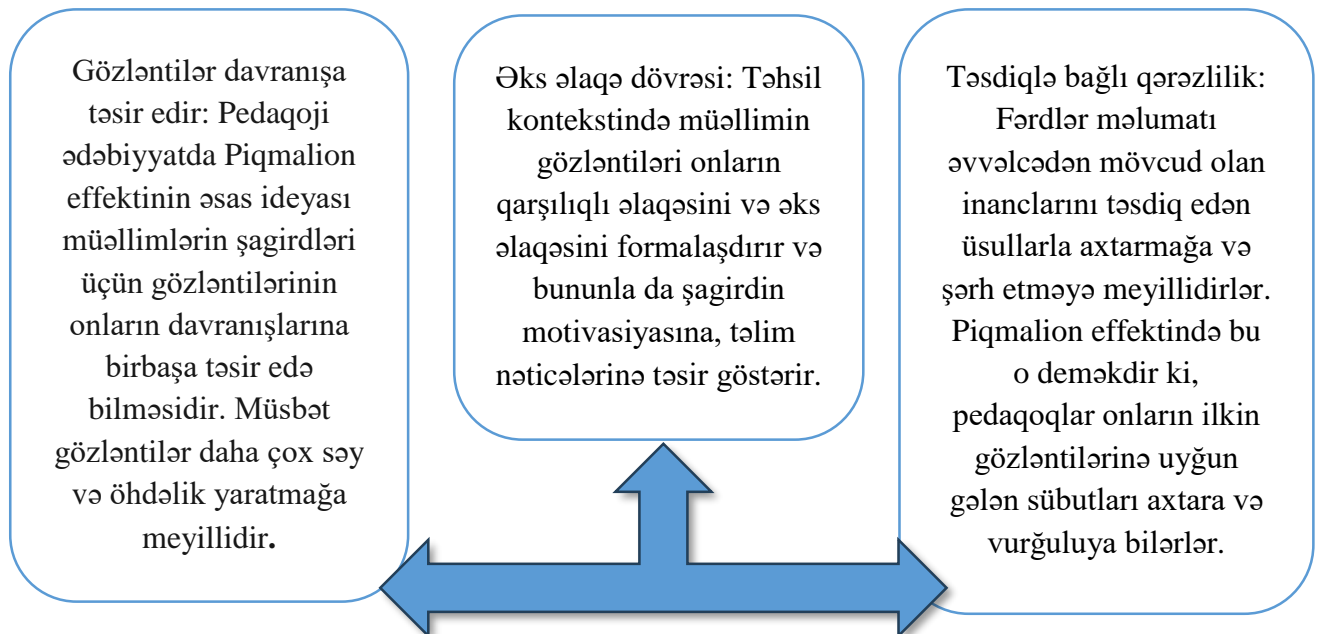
Gözləntilər davranışa təsir edir: Pedaqoji ədəbiyyatda Piqmalion effektinin əsas ideyası müəllimlərin şagirdləri üçün gözləntilərinin onların davranışlarına birbaşa təsir edə bilməsidir. Müsbət gözləntilər daha çox səy və öhdəlik yaratmağa meyillidir.

Əks əlaqə dövrəsi: Təhsil kontekstində müəllimin gözləntiləri onların qarşılıqlı əlaqəsini və əks əlaqəsini formalaşdırır və bununla da şagirdin motivasiyasına, təlim nəticələrinə təsir göstərir.

Təsdiqlə bağlı qərəzlilik: Fərdlər məlumatı əvvəlcədən mövcud olan inanclarını təsdiq edən üsullarla axtarmağa və şərh etməyə meyillidirlər. Piqmalion effektində bu o deməkdir ki, pedaqoqlar onların ilkin gözləntilərinə uyğun gələn sübutları axtara və vurğuluya bilərlər.